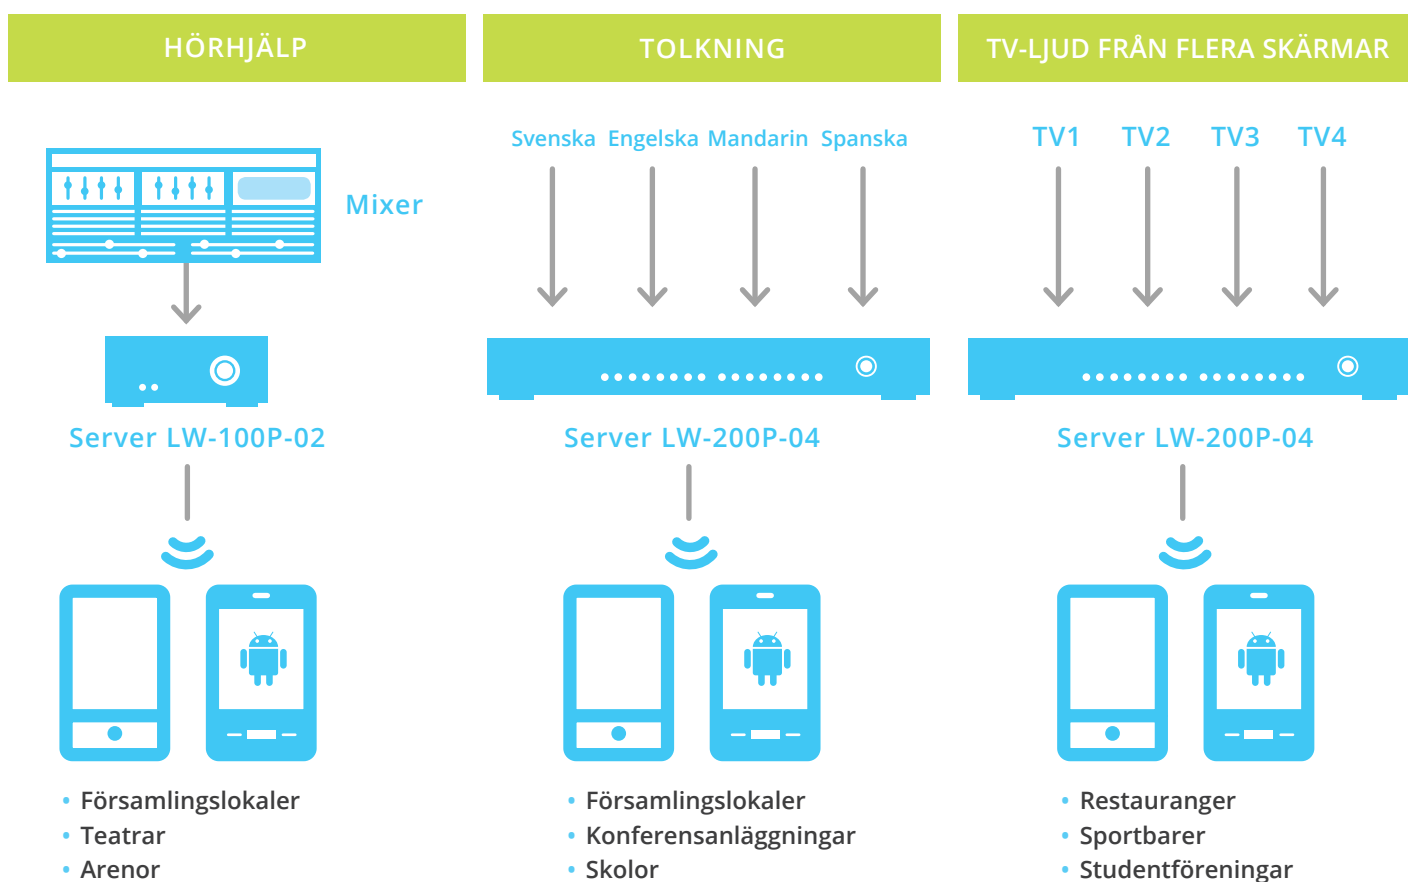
HÖRHJÄLP

Mixer

Server LW-100P-02

• Församlingslokaler
• Teatrar
• Arenor

TOLKNING

Svenska Engelska Mandarin Spanska

Server LW-200P-04

• Församlingslokaler
• Konferensanläggningar
• Skolor

TV-LJUD FRÅN FLERA SKÄRMAR

TV1 TV2 TV3 TV4

Server LW-200P-04

• Restauranger
• Sportbarer
• Studentföreningar